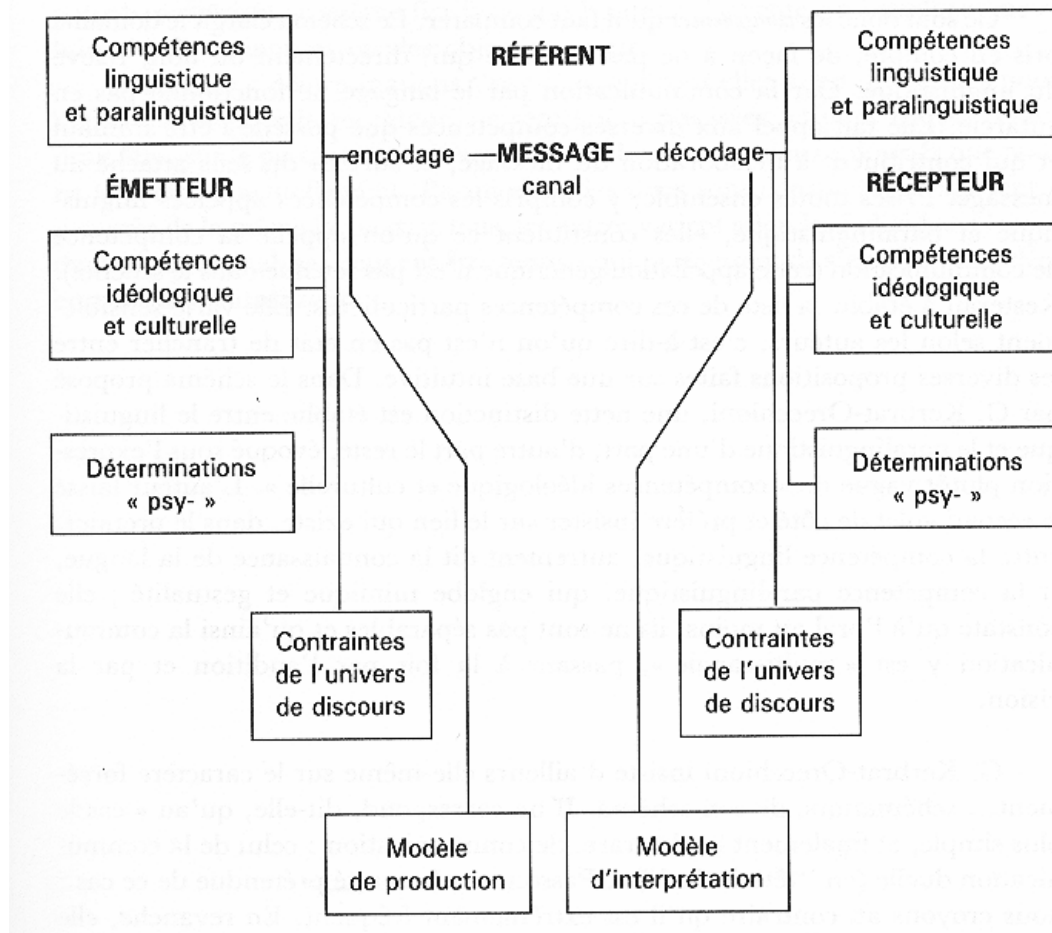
Compétences linguistique et paralinguistique

RÉFÉRENT

Compétences linguistique et paralinguistique

encodage — MESSAGE — décodage
canal

ÉMETTEUR

RÉCEPTEUR

Compétences idéologique et culturelle

Compétences idéologique et culturelle

Déterminations « psy- »

Déterminations « psy- »

Contraintes de l'univers de discours

Contraintes de l'univers de discours

Modèle de production

Modèle d'interprétation